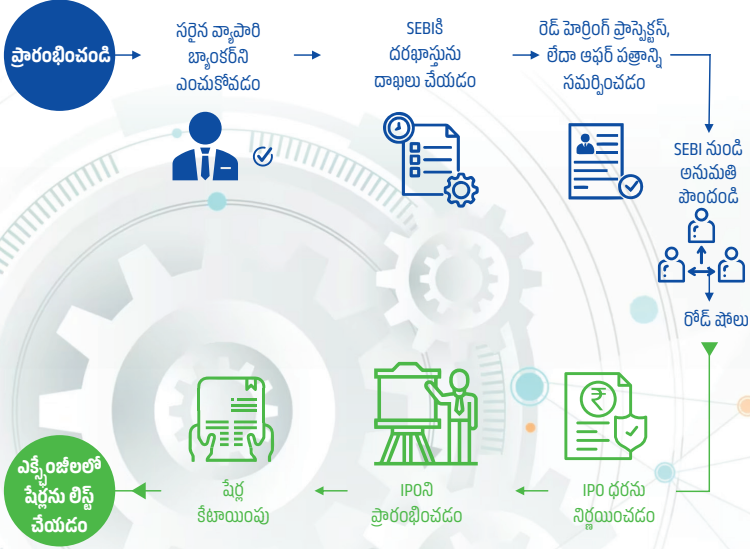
ప్రారంభించండి

సరైన వ్యాపారి బ్యాంకర్‌ని ఎంచుకోవడం

SEBIకి దరఖాస్తును దాఖలు చేయడం

రెడ్ హెర్రింగ్ ప్రాస్పెక్టస్, లేదా ఆఫర్ పత్రాన్ని సమర్పించడం

SEBI నుండి అనుమతి పొందండి

రోడ్ షోలు

IPO ధరను నిర్ణయించడం

IPOని ప్రారంభించడం

షేర్ల కేటాయింపు

ఎక్స్ఛేంజీలలో షేర్లను లిస్ట్ చేయడం